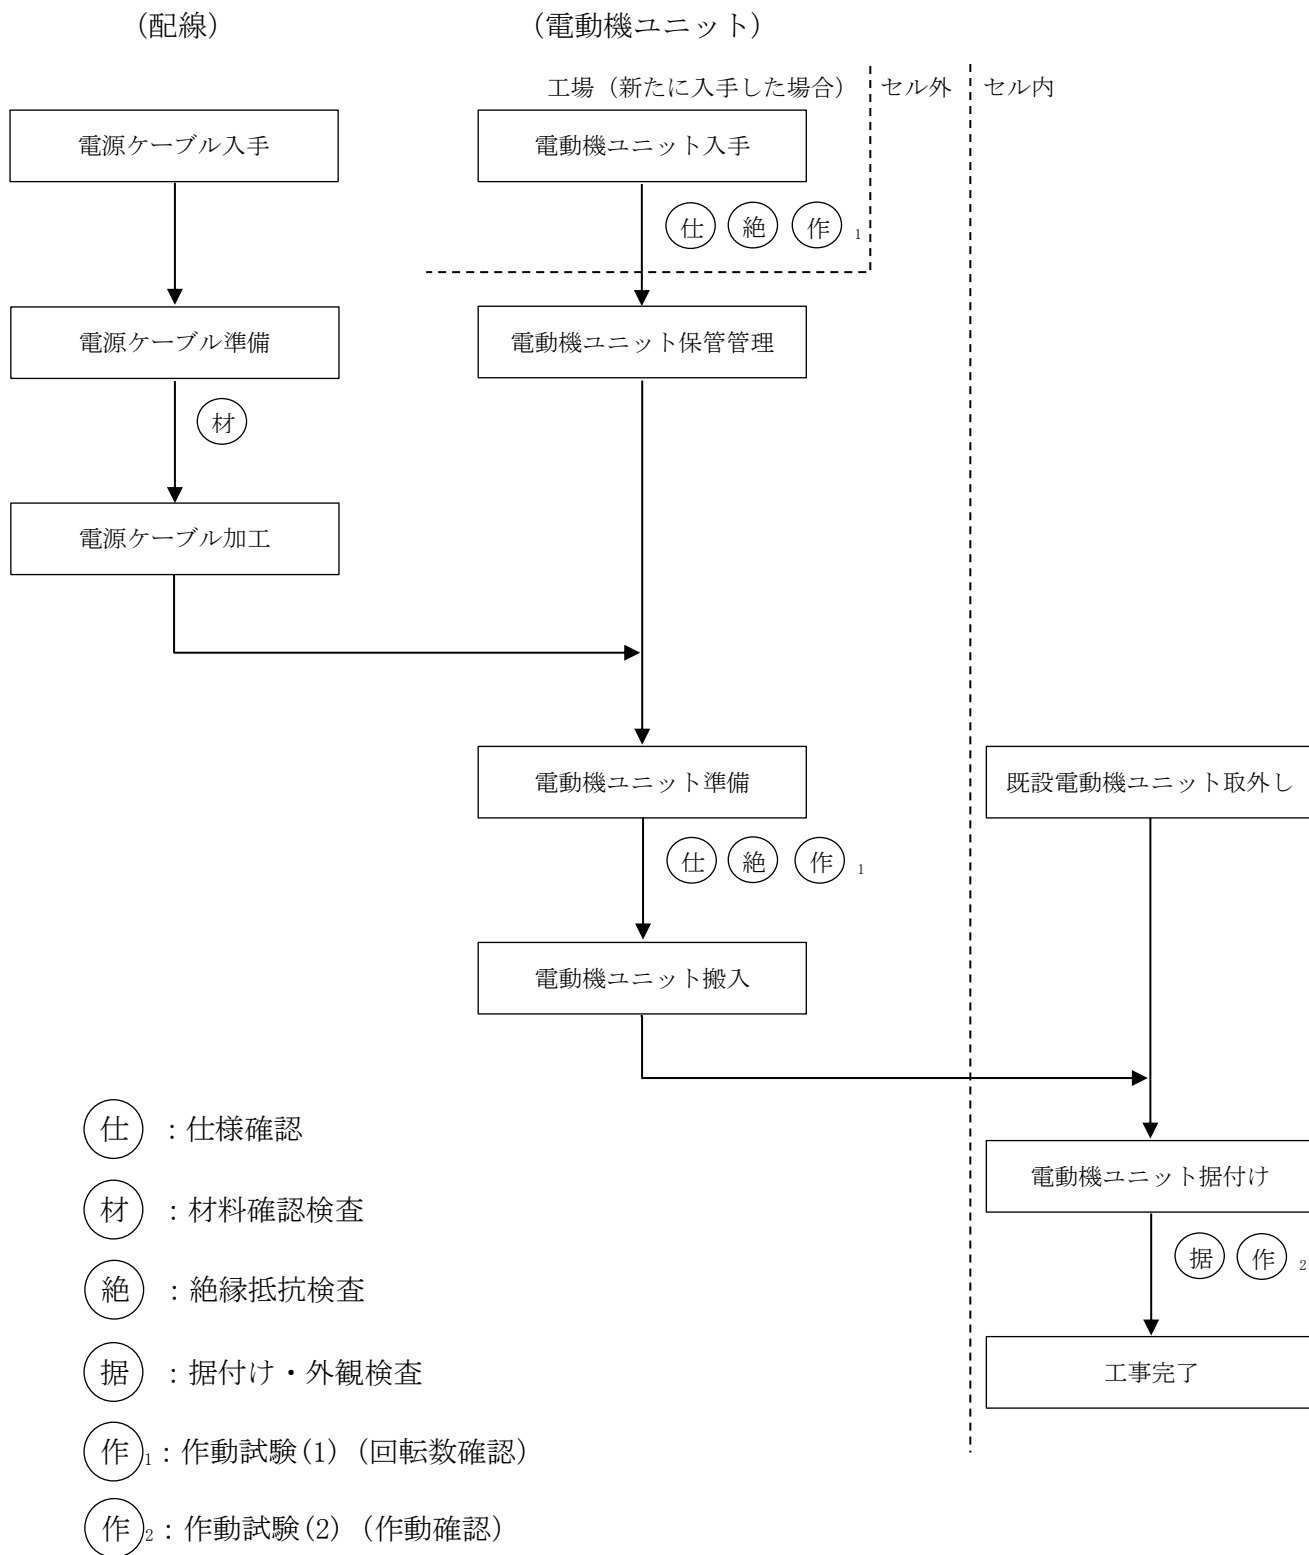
（配線）

（電動機ユニット）

工場（新たに入手した場合）

セル外

セル内

電源ケーブル入手

電動機ユニット入手

仕 絶 作$_1$

電源ケーブル準備

電動機ユニット保管管理

材

電源ケーブル加工

電動機ユニット準備

既設電動機ユニット取外し

仕 絶 作$_1$

電動機ユニット搬入

電動機ユニット据付け

据 作$_2$

工事完了

仕 ：仕様確認

材 ：材料確認検査

絶 ：絶縁抵抗検査

据 ：据付け・外観検査

作$_1$：作動試験(1)（回転数確認）

作$_2$：作動試験(2)（作動確認）